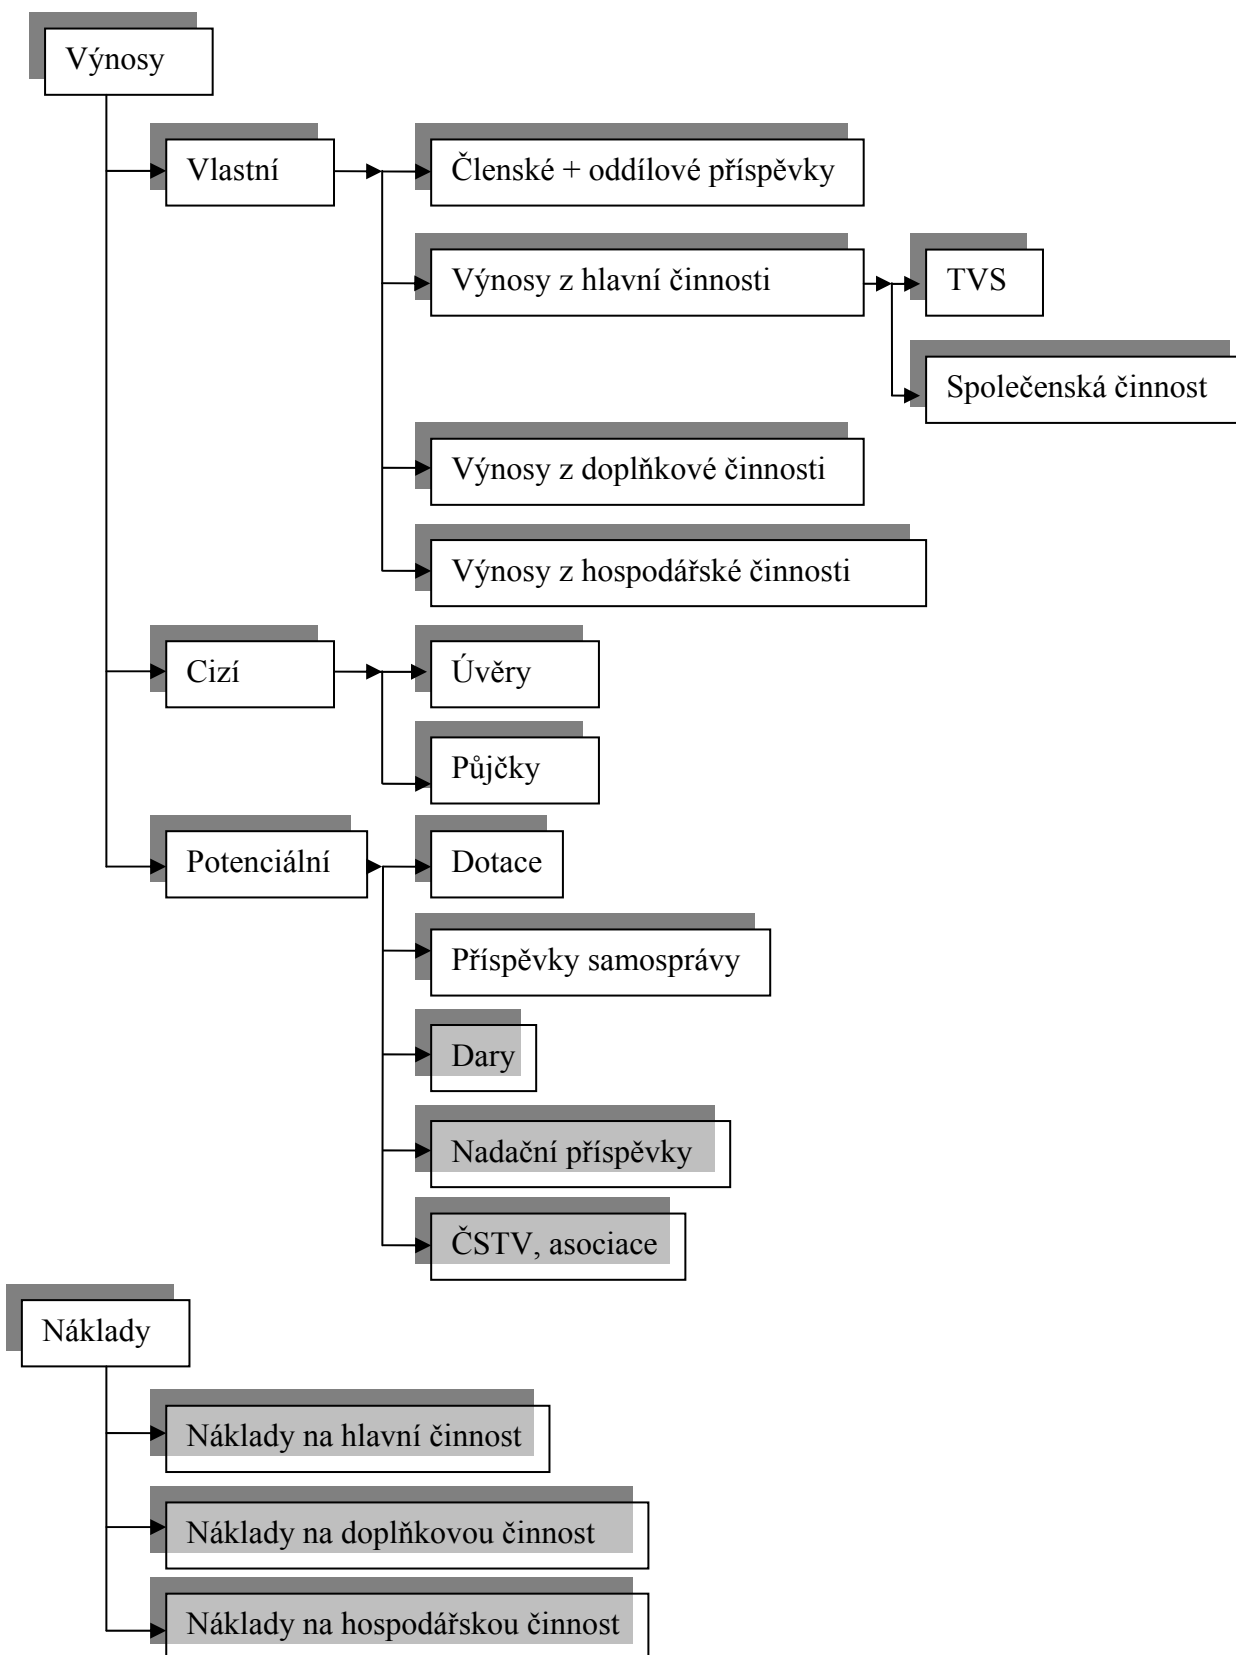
Výnosy

Vlastní

Členské + oddílové příspěvky

Výnosy z hlavní činnosti

TVS

Společenská činnost

Výnosy z doplňkové činnosti

Výnosy z hospodářské činnosti

Cizí

Úvěry

Půjčky

Potenciální

Dotace

Příspěvky samosprávy

Dary

Nadační příspěvky

ČSTV, asociace

Náklady

Náklady na hlavní činnost

Náklady na doplňkovou činnost

Náklady na hospodářskou činnost